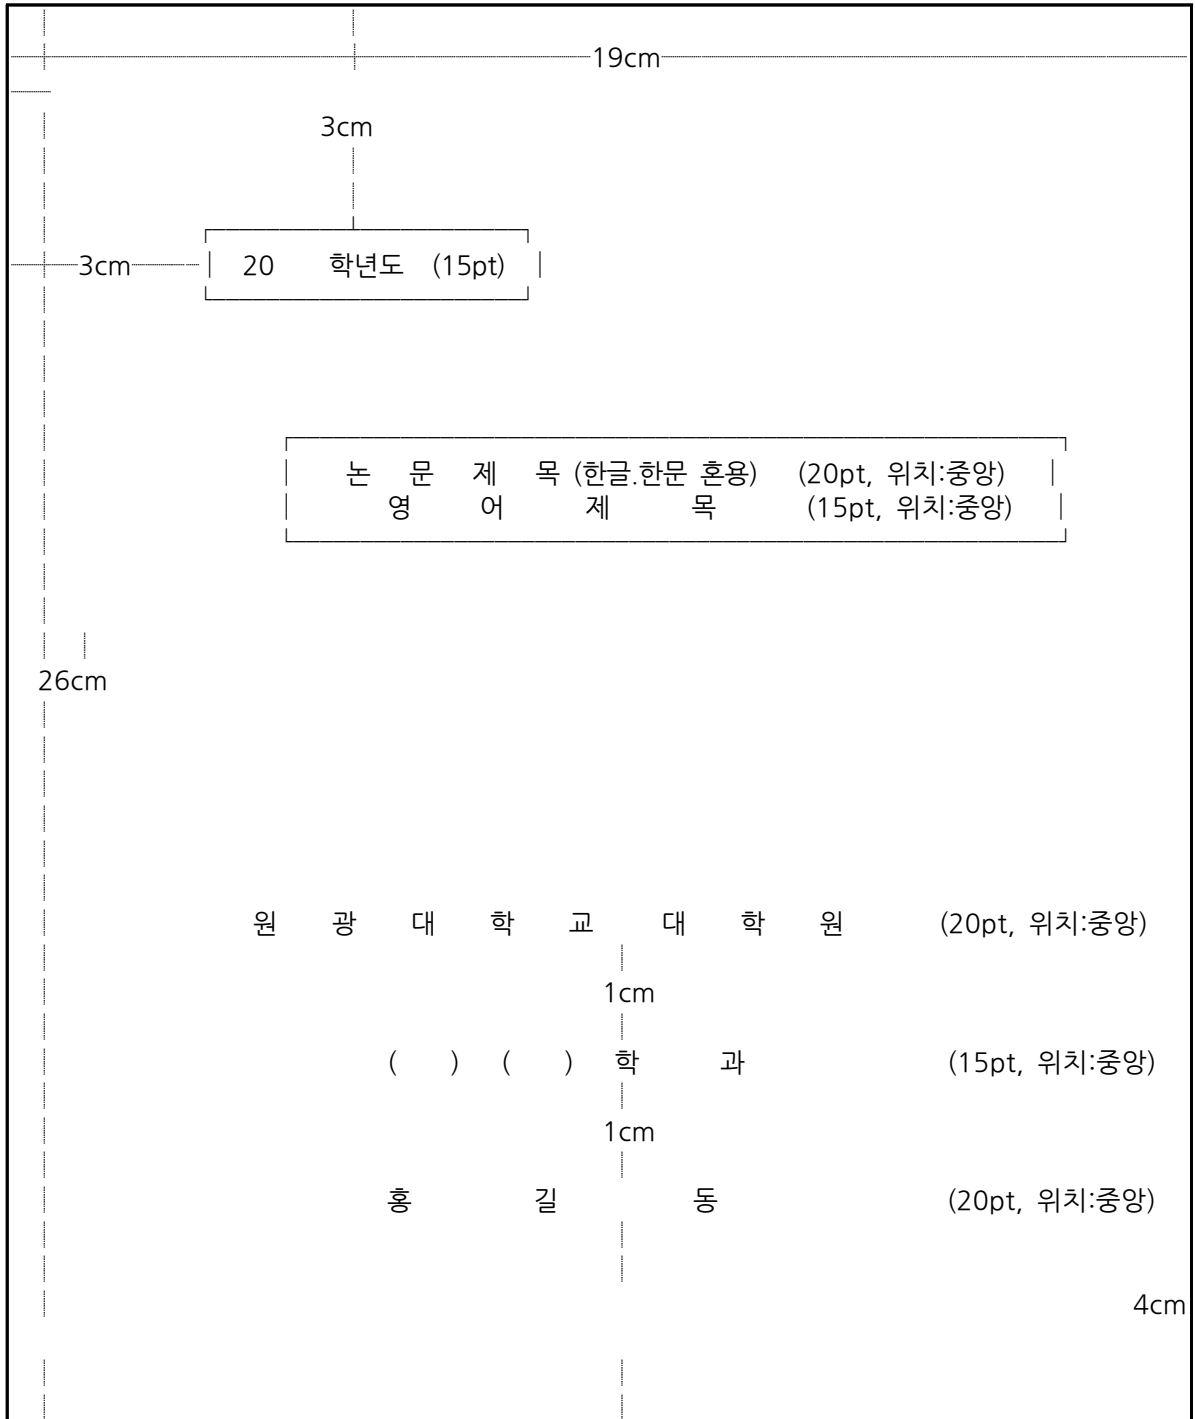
19cm

3cm

3cm

20 학년도 (15pt)

논 문 제 목 (한글.한문 혼용) (20pt, 위치:중앙)
영 어 제 목 (15pt, 위치:중앙)

26cm

원 광 대 학 교 대 학 원 (20pt, 위치:중앙)

1cm

( ) ( ) 학 과 (15pt, 위치:중앙)

1cm

홍 길 동 (20pt, 위치:중앙)

4cm